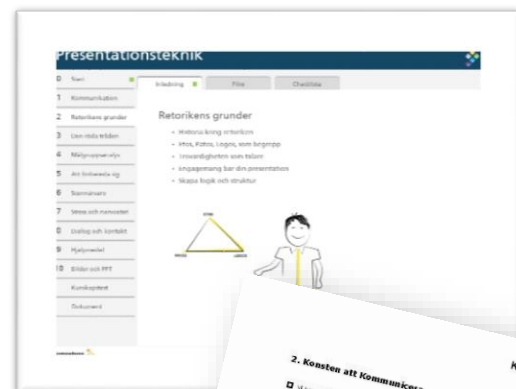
Presentationsteknik

0 Start
1 Kommunikation
2 Retorikens grunder
3 Lev: måla bilden
4 Målgruppsanalys
5 Att förbereda sig
6 Teamwork
7 Stress och nervositet
8 Dialog och kontakt
9 Hjälpmedel
10 Bilder och PPT
Kunskapstest
Dokument

Inledning
Film
Checklista

Retorikens grunder

• Historia kring retoriken
• Ethos, Pathos, Logos, som begrepp
• Trovärdigheten som talare
• Engagemang bär din presentation
• Skapa logik och struktur

ETHOS
PATHOS
LOGOS

2. Konsten att Kommunicera

K